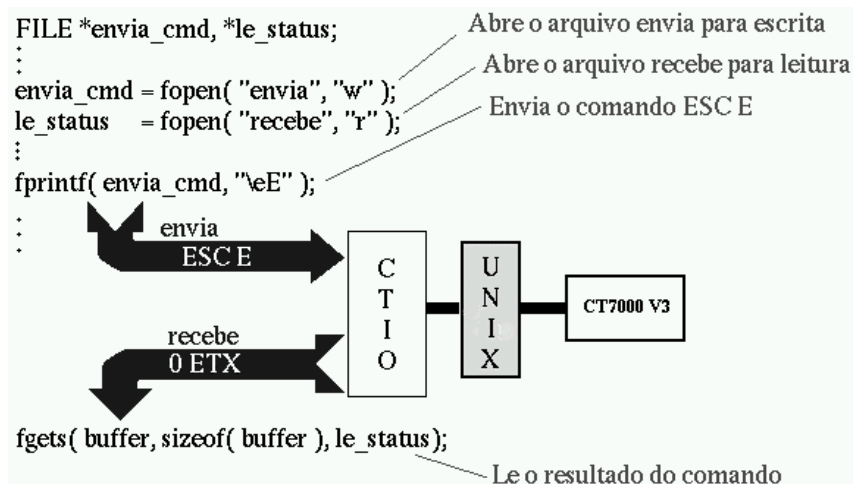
FILE *envia_cmd, *le_status;
⋮
envia_cmd = fopen( "envia", "w" );
le_status = fopen( "recebe", "r" );
⋮
fprintf( envia_cmd, "\eE" );
⋮

Abre o arquivo envia para escrita
Abre o arquivo recebe para leitura
Envia o comando ESC E

envia
ESC E

C
T
I
O

U
N
I
X

CT7000 V3

recebe
0 ETX

fgets( buffer, sizeof( buffer ), le_status);

Le o resultado do comando